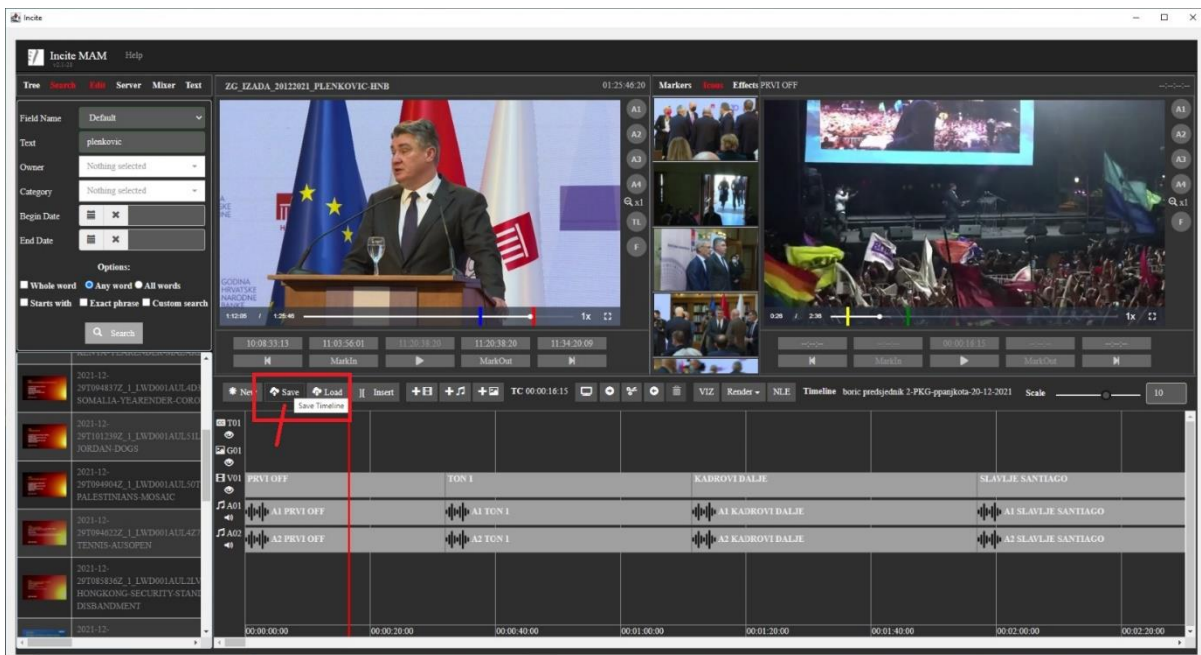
Incite

Incite MAM Help

Tree Search Edit Server Mixer Text

Field Name Default
Text plenkovic
Owner Nothing selected
Category Nothing selected
Begin Date
End Date

Options:
Whole word Any word All words
Starts with Exact phrase Custom search

Search

2021-12-
29T094837Z_1_LWD001AUL4D
SOMALIA-YEARENDER-CORO

2021-12-
29T101239Z_1_LWD001AUL51L
JORDAN-DOGS

2021-12-
29T094904Z_1_LWD001AUL50T
PALESTINIANS-MOSAIC

2021-12-
29T094622Z_1_LWD001AUL4Z
TENNIS-AUSOPEN

2021-12-
29T085836Z_1_LWD001AUL2L
HONGKONG-SECURITY-STAND
DISBANDMENT

2021-12-

ZG_IZADA_20122021_PLENKOVIC-HNB 01:25:46:20

A1 A2 A3 A4 x1 TL F

1:12:05 / 1:25:46 1x

10:08:33:13 11:03:56:01 11:20:38:20 11:20:38:20 11:34:20:09

MarkIn MarkOut

Markers Items Effects PRVI OFF

0:26 / 2:38 1x

MarkIn MarkOut

New Save Load Insert TC 00:00:16:15 VIZ Render NLE Timeline boric predsjednik 2-PKG-ppanjkota-20-12-2021 Scale 10

Save Timeline

T01
G01
V01 PRVI OFF TON 1 KADROVI DALJE SLAVLJE SANTIAGO
A01 A1 PRVI OFF A1 TON 1 A1 KADROVI DALJE A1 SLAVLJE SANTIAGO
A02 A2 PRVI OFF A2 TON 1 A2 KADROVI DALJE A2 SLAVLJE SANTIAGO

00:00:00:00 00:00:20:00 00:00:40:00 00:01:00:00 00:01:20:00 00:01:40:00 00:02:00:00 00:02:20:00